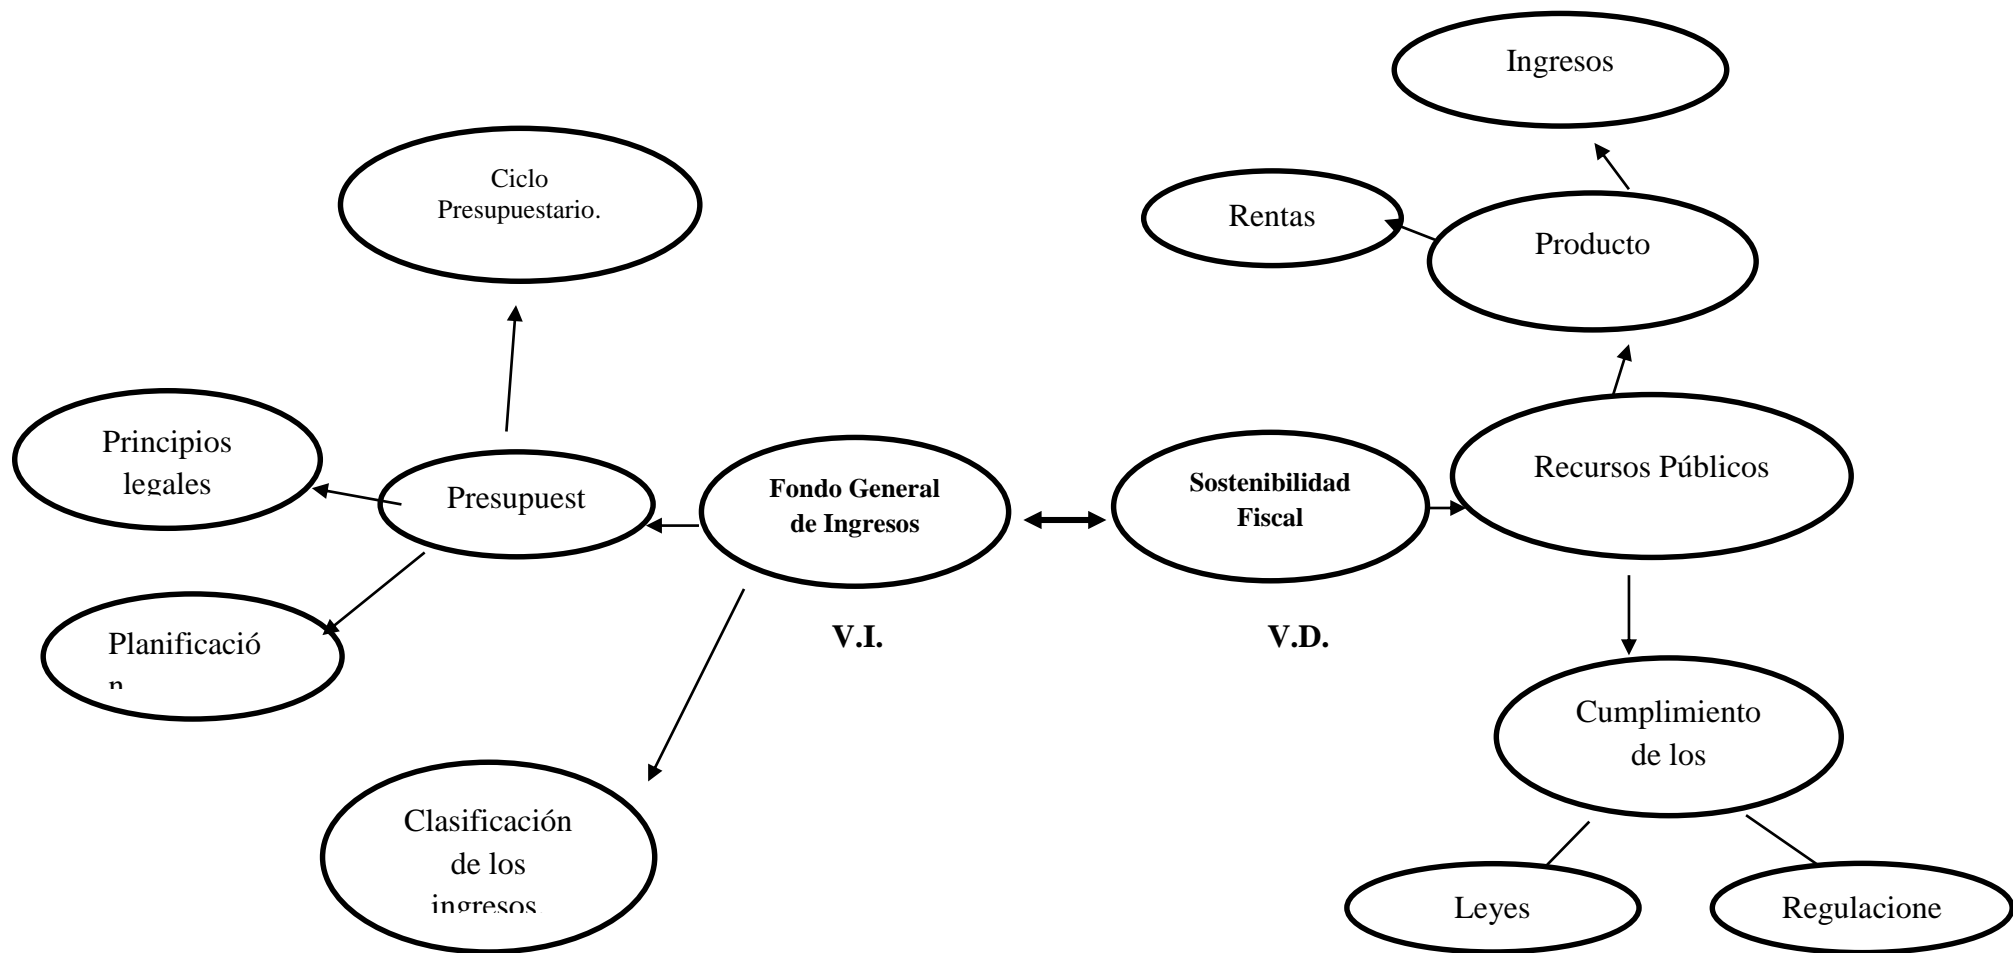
Ingresos

Ciclo Presupuestario.

Rentas

Producto

Principios legales

Presupuest

Fondo General de Ingresos

Sostenibilidad Fiscal

Recursos Públicos

Planificació n

V.I.

V.D.

Cumplimiento de los

Clasificación de los ingresos

Leyes

Regulacione